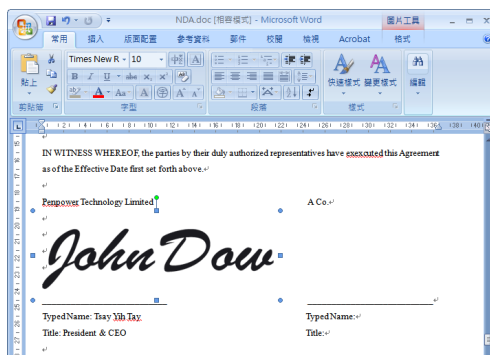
NDA.doc [相容模式] - Microsoft Word

圖片工具

常用 插入 版面配置 參考資料 郵件 校閱 檢視 Acrobat 格式

Times New R 10

貼上

剪貼簿 字型 段落 樣式

快速樣式 變更樣式

編輯

IN WITNESS WHEREOF, the parties by their duly authorized representatives have exexcuted this Agreement as of the Effective Date first set forth above.

Penpower Technology Limited A Co.

John Dow

Typed Name: Tsay Yih Tay Typed Name:

Title: President & CEO Title: